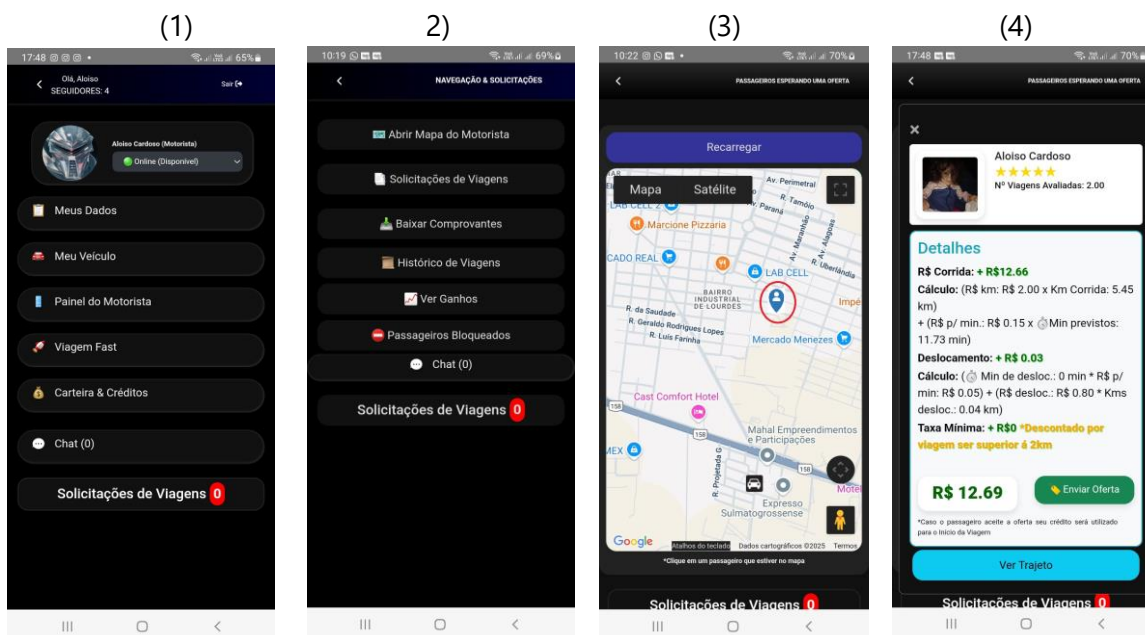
(1)

17:48 65%

Olá, Aloiso
SEGUIDORES: 4

Sair

Aloiso Cardoso (Motorista)
Online (Disponível)

Meus Dados

Meu Veículo

Painel do Motorista

Viagem Fast

Carteira & Créditos

Chat (0)

Solicitações de Viagens 0

2)

10:19 69%

NAVEGAÇÃO & SOLICITAÇÕES

Abrir Mapa do Motorista

Solicitações de Viagens

Baixar Comprovantes

Histórico de Viagens

Ver Ganhos

Passageiros Bloqueados

Chat (0)

Solicitações de Viagens 0

(3)

10:22 70%

PASSAGEIROS ESPERANDO UMA OFERTA

Recarregar

Mapa Satélite

Av. Perimetral
R. Tamóio
Av. Paraná
LAB CELL 2
Marcione Pizzaria
CADO REAL
LAB CELL
Av. Marabá
Av. Alagoas
R. Uberlândia
BAIRRO INDUSTRIAL DE LOURDES
R. da Saudade
R. Geraldo Rodrigues Lopes
R. Luis Farinha
Mercado Menezes
Impé
Cast Comfort Hotel
158
158
158
MEX
Mahal Empreendimentos e Participações
R. Projetada G
Expresso Sulmatogrossense
Motel
Google
Atalhos do teclado Dados cartográficos ©2025 Termos

*Clique em um passageiro que estiver no mapa

Solicitações de Viagens 0

(4)

17:48 70%

PASSAGEIROS ESPERANDO UMA OFERTA

×

Aloiso Cardoso
★★★★★
Nº Viagens Avaliadas: 2.00

Detalhes

R$ Corrida: + R$12.66

Cálculo: (R$ km: R$ 2.00 x Km Corrida: 5.45 km)
+ (R$ p/ min.: R$ 0.15 x Min previstos: 11.73 min)

Deslocamento: + R$ 0.03

Cálculo: ( Min de desloc.: 0 min * R$ p/ min: R$ 0.05) + (R$ desloc.: R$ 0.80 * Kms desloc.: 0.04 km)

Taxa Mínima: + R$0 *Descontado por viagem ser superior á 2km

R$ 12.69

Enviar Oferta

*Caso o passageiro aceite a oferta seu crédito será utilizado para o Início da Viagem

Ver Trajeto

Solicitações de Viagens 0